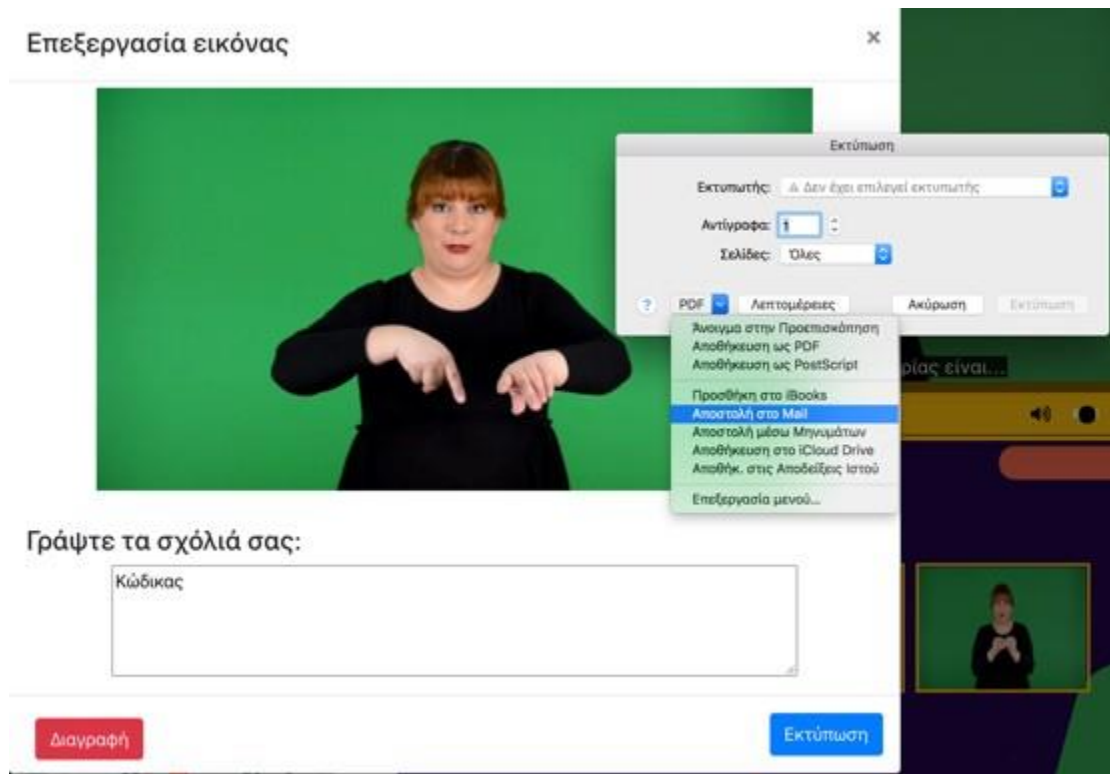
Επεξεργασία εικόνας

×

Εκτύπωση

Εκτυπωτής: ⚠ Δεν έχει επιλεγεί εκτυπωτής

Αντίγραφα: 1

Σελίδες: Όλες

? PDF Λεπτομέρειες Ακύρωση Εκτύπωση

Άνοιγμα στην Προεπισκόπηση
Αποθήκευση ως PDF
Αποθήκευση ως PostScript

Προσθήκη στο iBooks
Αποστολή στο Mail
Αποστολή μέσω Μηνυμάτων
Αποθήκευση στο iCloud Drive
Αποθήκ. στις Αποδείξεις Ιστού

Επεξεργασία μενού...

ρίας είναι...

Γράψτε τα σχόλιά σας:

Κώδικας

Διαγραφή

Εκτύπωση